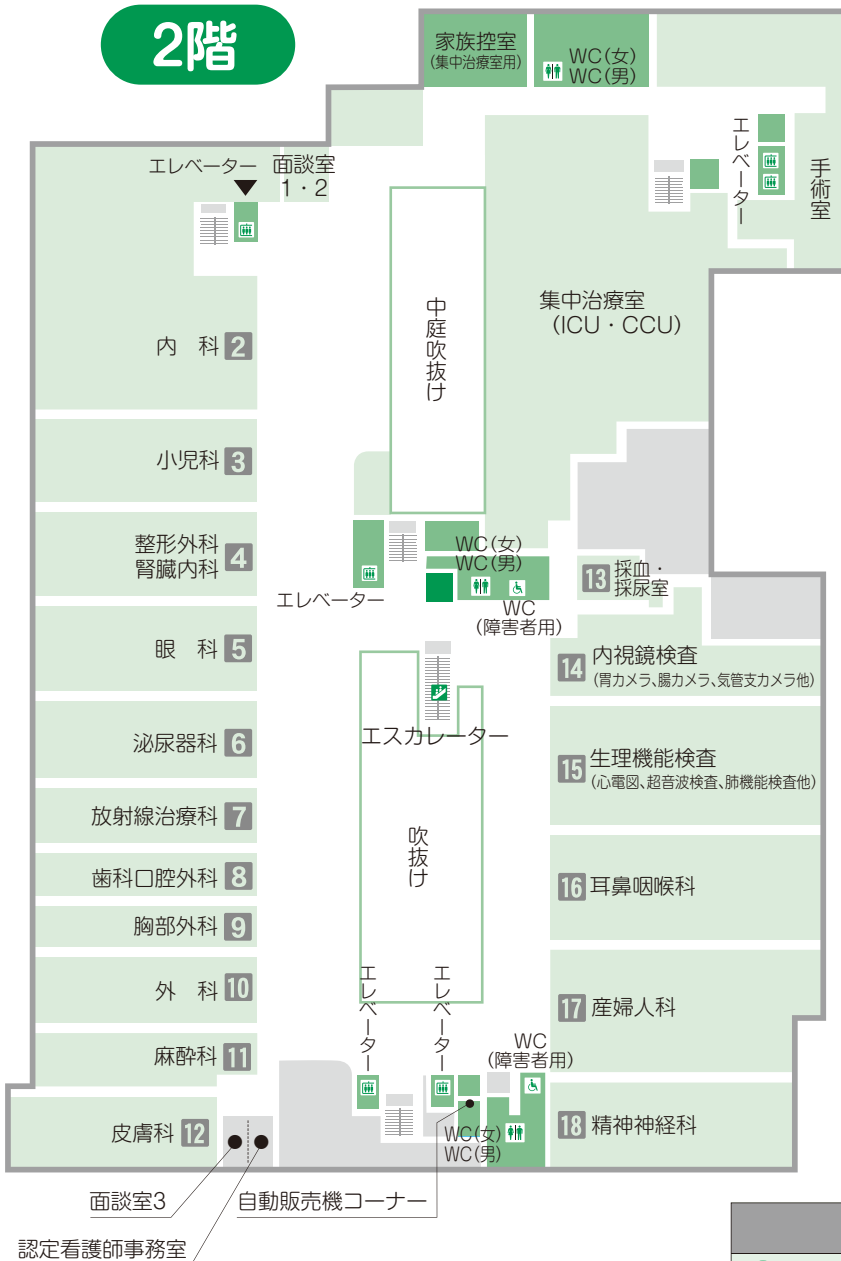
2階

家族控室
(集中治療室用)

WC(女)
WC(男)

エレベーター

手術室

エレベーター

面談室
1・2

中庭吹抜け

集中治療室
(ICU・CCU)

内　科 2

小児科 3

整形外科
腎臓内科 4

眼　科 5

泌尿器科 6

放射線治療科 7

歯科口腔外科 8

胸部外科 9

外　科 10

麻酔科 11

皮膚科 12

WC(女)
WC(男)

エレベーター

WC
(障害者用)

13 採血・採尿室

14 内視鏡検査
(胃カメラ、腸カメラ、気管支カメラ他)

エスカレーター

15 生理機能検査
(心電図、超音波検査、肺機能検査他)

吹抜け

16 耳鼻咽喉科

17 産婦人科

エレベーター

エレベーター

WC
(障害者用)

18 精神神経科

WC(女)
WC(男)

面談室3

自動販売機コーナー

認定看護師事務室